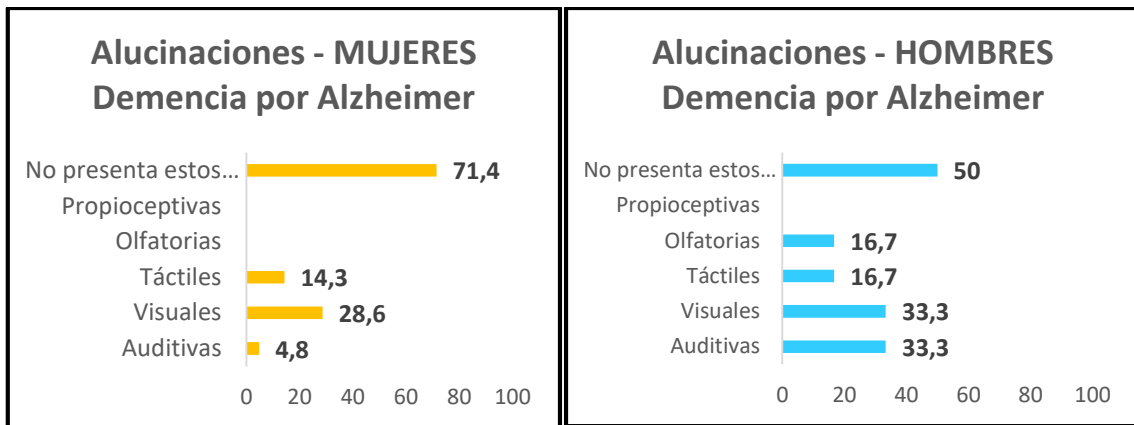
Alucinaciones - MUJERES
Demencia por Alzheimer

No presenta estos… 71,4
Propioceptivas
Olfatorias
Táctiles 14,3
Visuales 28,6
Auditivas 4,8

0 20 40 60 80 100

Alucinaciones - HOMBRES
Demencia por Alzheimer

No presenta estos… 50
Propioceptivas
Olfatorias 16,7
Táctiles 16,7
Visuales 33,3
Auditivas 33,3

0 20 40 60 80 100